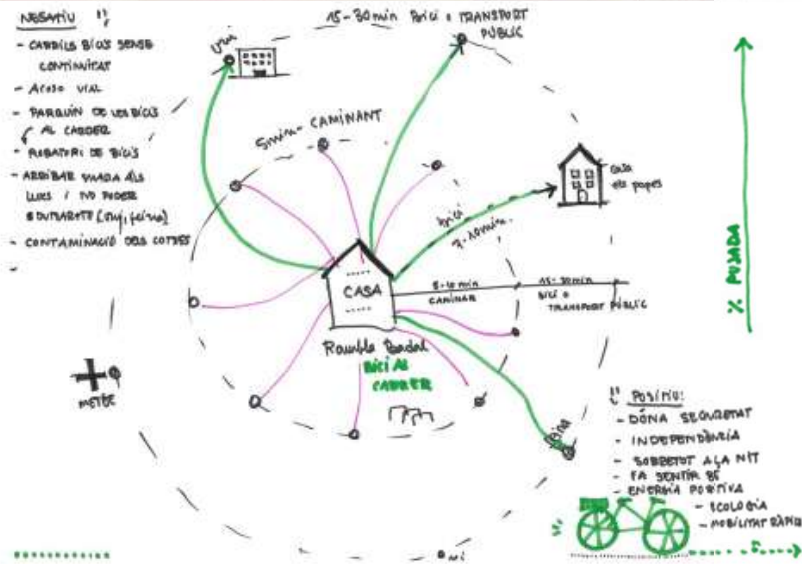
NEGATIU !!
- CARRILS BICI SENSE CONTINUITAT
- ACOSO VIAL
- PARQUIN DE LES BICIS AL CARRER
- ROBATORI DE BICIS
- ARRIBAR PUJADA ALS LLOCS / NO PODER DUTXAR-TE (uni, feina)
- CONTAMINACIÓ DELS COTXES

15-30 min Bici o TRANSPORT PÚBLIC

Uni

5 min - CAMINANT

Casa els papes

bici
7-10 min

CASA

5-10 min CAMINAR

15-30 min BICI o TRANSPORT PÚBLIC

Rambla Poblenou

BICI AL CARRER

% PUJADA

metro

!! POSITIU:
- DÓNA SEGURETAT
- INDEPENDÈNCIA
- SOBRETOT A LA NIT
- FA SENTIR BÉ
- ENERGIA POSITIVA
- ECOLOGIA
- MOBILITAT RÀPIDA

feina